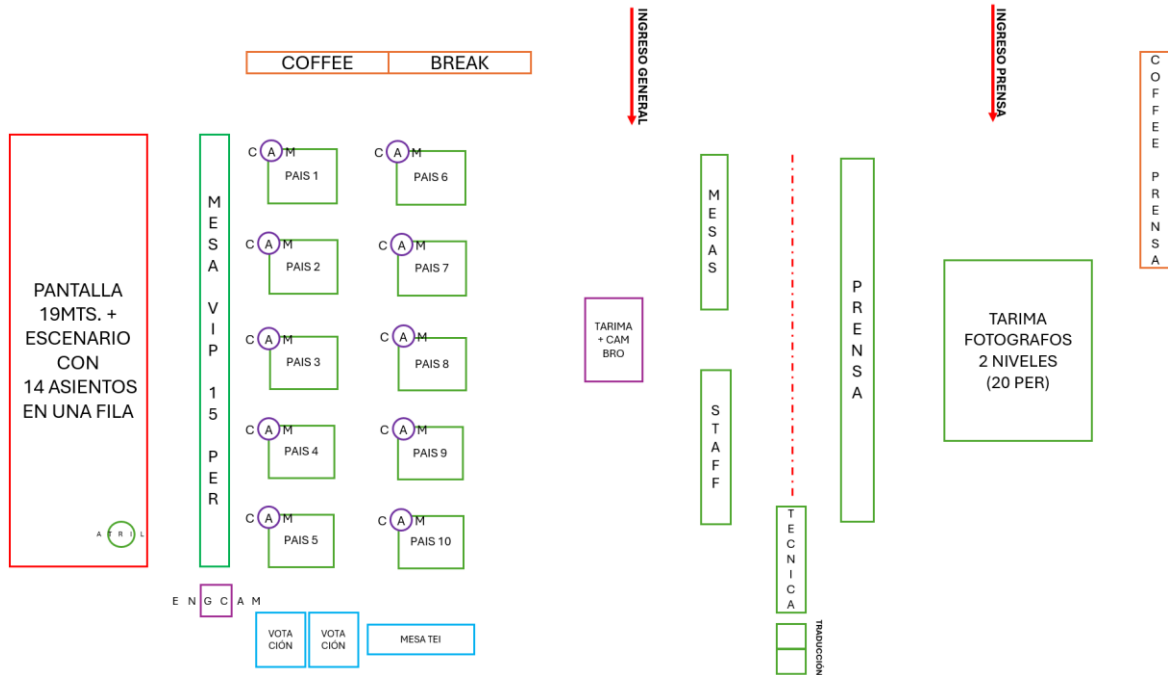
COFFEE BREAK

INGRESO GENERAL

INGRESO PRENSA

COFFEE PRENSA

PANTALLA 19MTS. + ESCENARIO CON 14 ASIENTOS EN UNA FILA

ATRIL

MESA VIP 15 PER

CAM PAIS 1
CAM PAIS 2
CAM PAIS 3
CAM PAIS 4
CAM PAIS 5

CAM PAIS 6
CAM PAIS 7
CAM PAIS 8
CAM PAIS 9
CAM PAIS 10

ENG CAM

VOTACIÓN
VOTACIÓN
MESA TEI

TARIMA + CAM BRO

MESAS

STAFF

TECNICA

TRADUCCIÓN

PRENSA

TARIMA FOTOGRAFOS 2 NIVELES (20 PER)